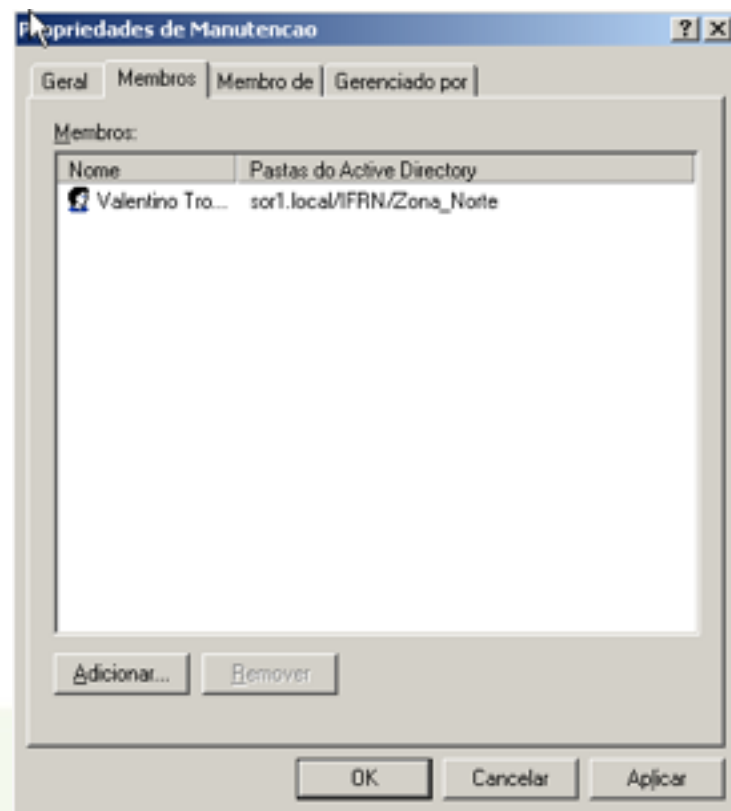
Propriedades de Manutencao
? X
Geral | Membros | Membro de | Gerenciado por

Membros:

| Nome | Pastas do Active Directory |
|---|---|
| Valentino Tro... | sor1.local/IFRN/Zona_Norte |

Adicionar... Remover

OK Cancelar Aplicar